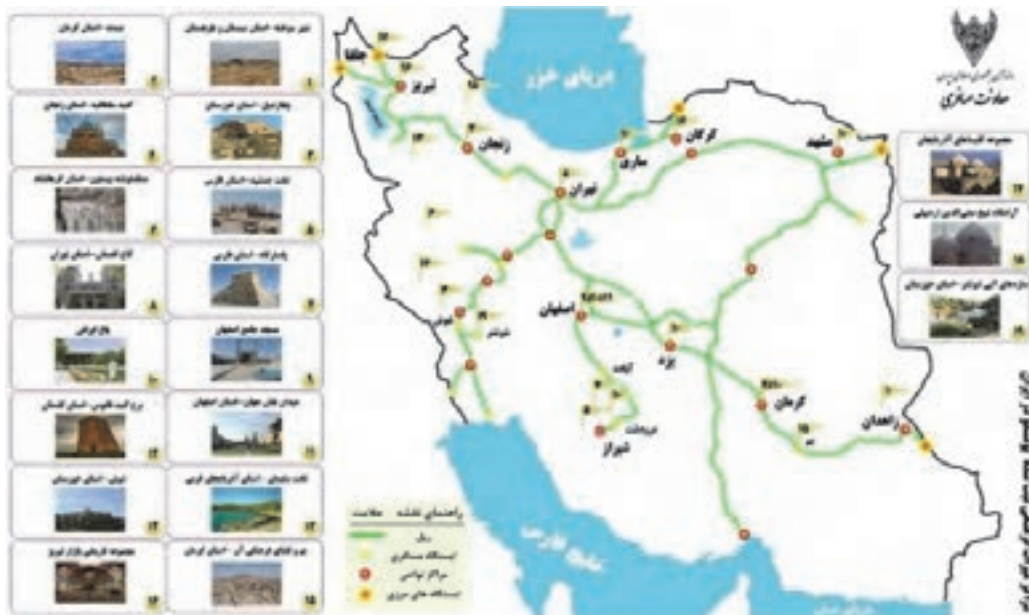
سیاحت ریلی

دریای خزر

جلفا
تبریز
زنجان
ساری
گرگان
مشهد
تهران
اصفهان
یزد
کرمان
زاهدان
شیراز

شهر سوخته - استان سیستان و بلوچستان
۱

بیمه - استان کرمان
۲

چغازنبیل - استان خوزستان
۳

گنبد سلطانیه - استان زنجان
۴

طاق بستان - استان کرمانشاه
۶

آثار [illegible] - استان تهران
۸

سعدآباد
۹

مسجد جامع اصفهان
۱۰

میدان نقش جهان - استان اصفهان
۱۱

باغ ارم
۱۲

برج گنبد قابوس - استان گلستان
۱۲

شوش - استان خوزستان
۱۴

تخت سلیمان - استان آذربایجان غربی
۱۳

مجموعه تاریخی بازار تبریز
۱۶

شهر تاریخی میمند - استان کرمان
۱۵

مجموعه گلستان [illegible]
۱۷

آرامگاه شیخ صفی‌الدین اردبیلی
۱۸

سازه‌های آبی شوشتر - استان خوزستان
۱۹

راهنمای نقشه علامت
ریل
ایستگاه مسافری
مراکز استانی
ایستگاه های مرزی